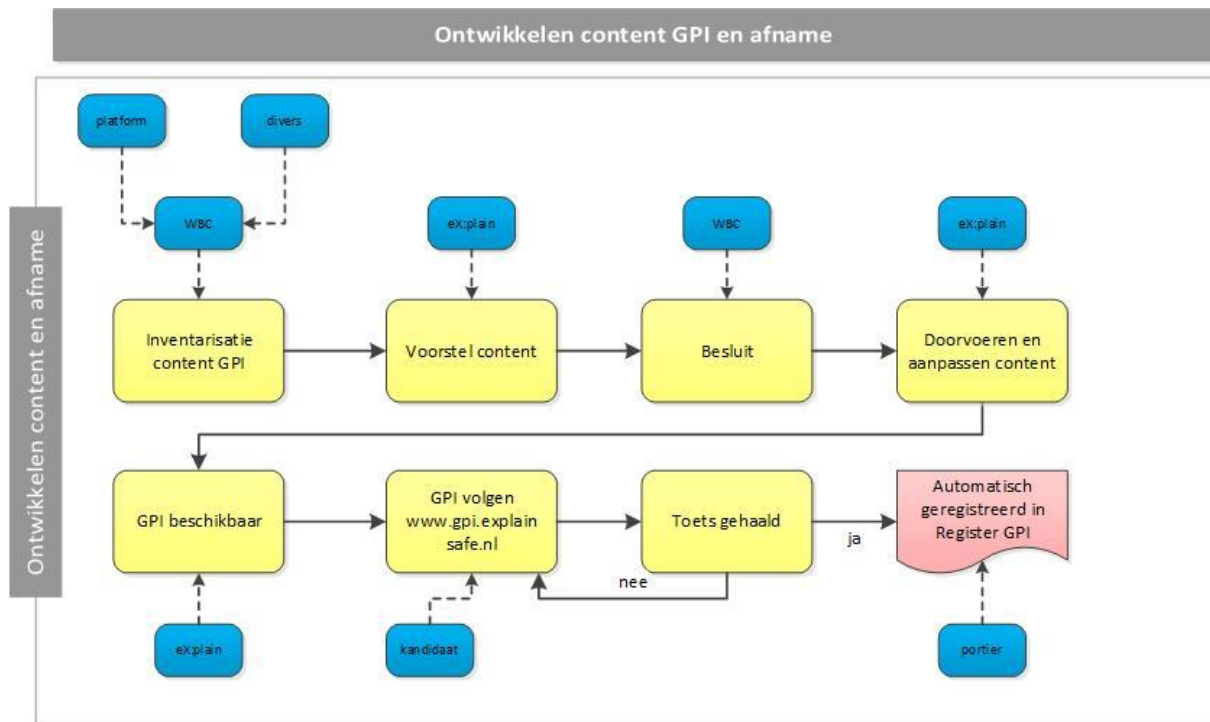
Ontwikkelen content GPI en afname

Ontwikkelen content en afname

platform

divers

WBC

eX:plain

WBC

eX:plain

Inventarisatie content GPI

Voorstel content

Besluit

Doorvoeren en aanpassen content

GPI beschikbaar

GPI volgen www.gpi.explainsafe.nl

Toets gehaald

ja

Automatisch geregistreerd in Register GPI

nee

eX:plain

kandidaat

portier